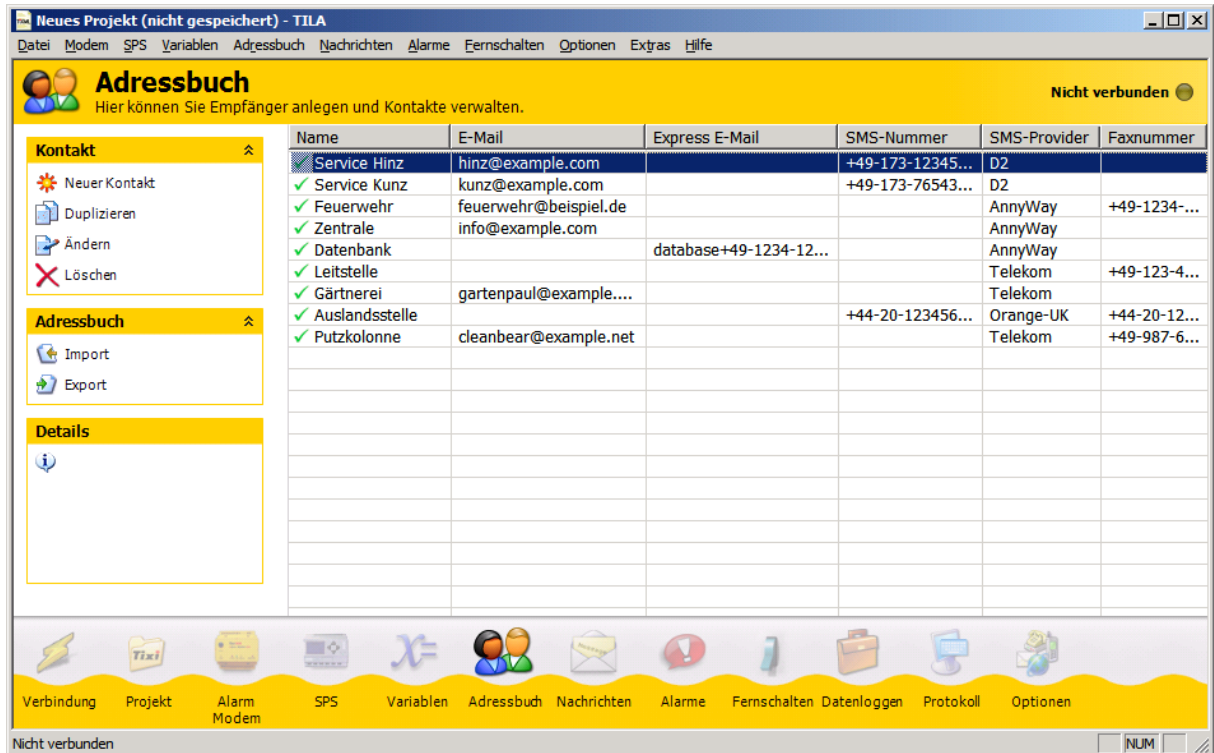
Neues Projekt (nicht gespeichert) - TILA

Datei Modem SPS Variablen Adressbuch Nachrichten Alarme Fernschalten Optionen Extras Hilfe

Adressbuch
Hier können Sie Empfänger anlegen und Kontakte verwalten.

Nicht verbunden

Kontakt
Neuer Kontakt
Duplizieren
Ändern
Löschen

Adressbuch
Import
Export

Details

| Name | E-Mail | Express E-Mail | SMS-Nummer | SMS-Provider | Faxnummer |
|---|---|---|---|---|---|
| ✓ Service Hinz | hinz@example.com | | +49-173-12345... | D2 | |
| ✓ Service Kunz | kunz@example.com | | +49-173-76543... | D2 | |
| ✓ Feuerwehr | feuerwehr@beispiel.de | | | AnnyWay | +49-1234-... |
| ✓ Zentrale | info@example.com | | | AnnyWay | |
| ✓ Datenbank | | database+49-1234-12... | | AnnyWay | |
| ✓ Leitstelle | | | | Telekom | +49-123-4... |
| ✓ Gärtnerei | gartenpaul@example.... | | | Telekom | |
| ✓ Auslandsstelle | | | +44-20-123456... | Orange-UK | +44-20-12... |
| ✓ Putzkolonne | cleanbear@example.net | | | Telekom | +49-987-6... |

Tixi

Verbindung Projekt Alarm Modem SPS Variablen Adressbuch Nachrichten Alarme Fernschalten Datenloggen Protokoll Optionen

Nicht verbunden NUM